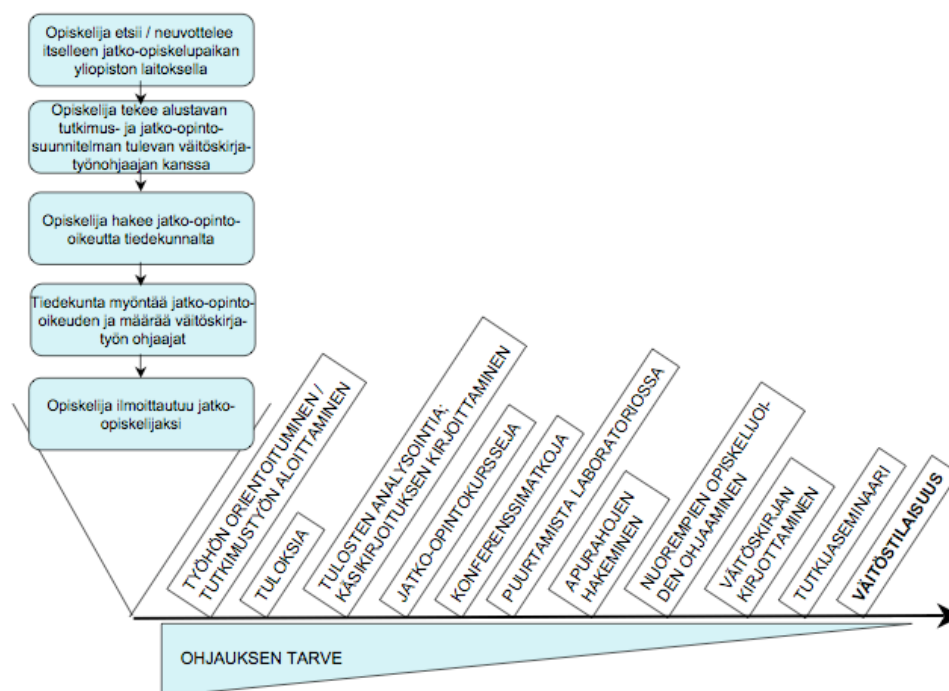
Opiskelija etsii / neuvottelee itselleen jatko-opiskelupaikan yliopiston laitoksella

Opiskelija tekee alustavan tutkimus- ja jatko-opintosuunnitelman tulevan väitöskirjatyönohjaajan kanssa

Opiskelija hakee jatko-opinto-oikeutta tiedekunnalta

Tiedekunta myöntää jatko-opinto-oikeuden ja määrää väitöskirjatyön ohjaajat

Opiskelija ilmoittautuu jatko-opiskelijaksi

TYÖHÖN ORIENTOITUMINEN / TUTKIMUSTYÖN ALOITTAMINEN

TULOKSIA

TULOSTEN ANALYSOINTIA; KÄSIKIRJOITUKSEN KIRJOITTAMINEN

JATKO-OPINTOKURSSEJA

KONFERENSSIMATKOJA

PUURTAMISTA LABORATORIOSSA

APURAHOJEN HAKEMINEN

NUOREMPIEN OPISKELIJOIDEN OHJAAMINEN

VÄITÖSKIRJAN KIRJOITTAMINEN

TUTKIJASEMINAARI

VÄITÖSTILAISUUS

OHJAUKSEN TARVE